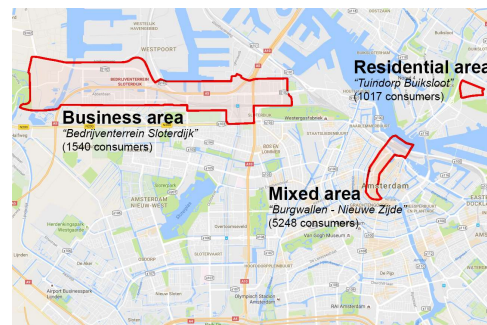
Residential area
"Tuindorp Buiksloot"
(1017 consumers)

Business area
"Bedrijventerrein Sloterdijk"
(1540 consumers)

Mixed area
"Burgwallen - Nieuwe Zijde"
(5248 consumers)

WESTPOORT
BEDRIJVENTERREIN SLOTERDIJK
AMSTERDAM
AMSTERDAM NIEUW-WEST
SLOTERVAART
BOS EN LOMMER
Westergasfabriek
Airport Businesspark Londen
Olympisch Stadion Amsterdam
RAI Amsterdam
Vondelpark